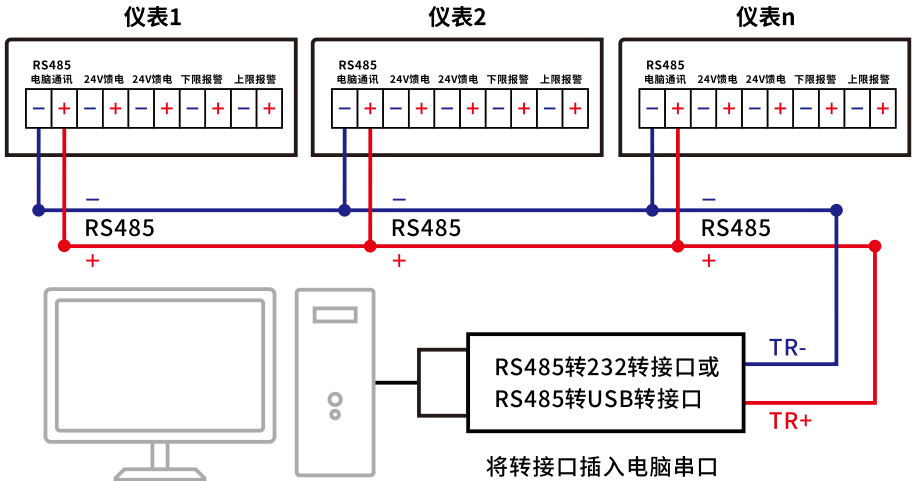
仪表1

RS485 电脑通讯 24V馈电 24V馈电 下限报警 上限报警

− + − + − + − + − +

仪表2

RS485 电脑通讯 24V馈电 24V馈电 下限报警 上限报警

− + − + − + − + − +

仪表n

RS485 电脑通讯 24V馈电 24V馈电 下限报警 上限报警

− + − + − + − + − +

−
RS485
+

−
RS485
+

−
RS485
+

RS485转232转接口或
RS485转USB转接口

TR-
TR+

将转接口插入电脑串口